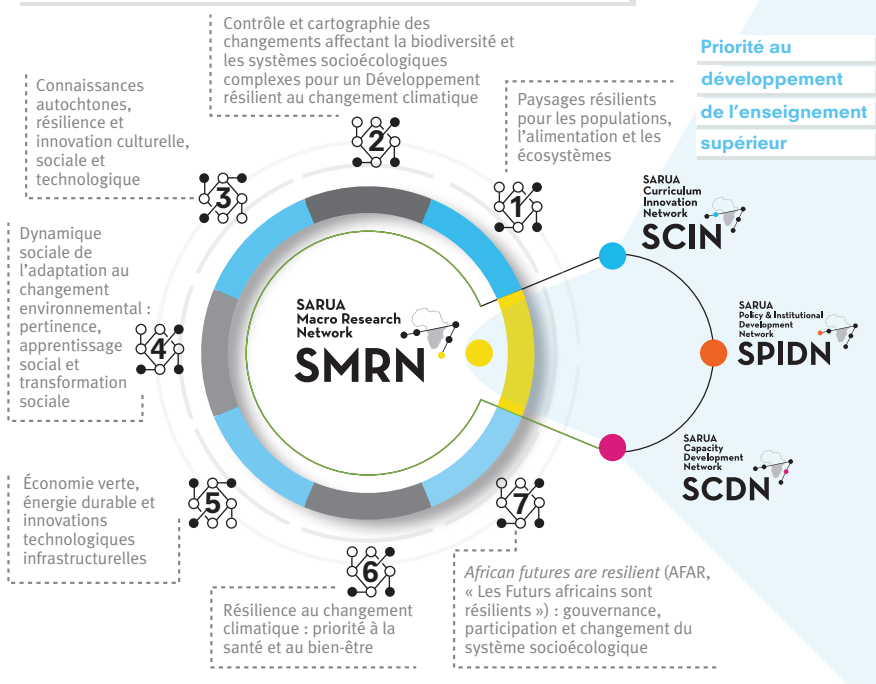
Contrôle et cartographie des changements affectant la biodiversité et les systèmes socioécologiques complexes pour un Développement résilient au changement climatique

2

Priorité au développement de l'enseignement supérieur

Connaissances autochtones, résilience et innovation culturelle, sociale et technologique

3

Paysages résilients pour les populations, l'alimentation et les écosystèmes

1

SARUA Curriculum Innovation Network
SCIN

Dynamique sociale de l'adaptation au changement environnemental : pertinence, apprentissage social et transformation sociale

4

SARUA Macro Research Network
SMRN

SARUA Policy & Institutional Development Network
SPIDN

SARUA Capacity Development Network
SCDN

Économie verte, énergie durable et innovations technologiques infrastructurelles

5

7

6

Résilience au changement climatique : priorité à la santé et au bien-être

African futures are resilient (AFAR, « Les Futurs africains sont résilients ») : gouvernance, participation et changement du système socioécologique